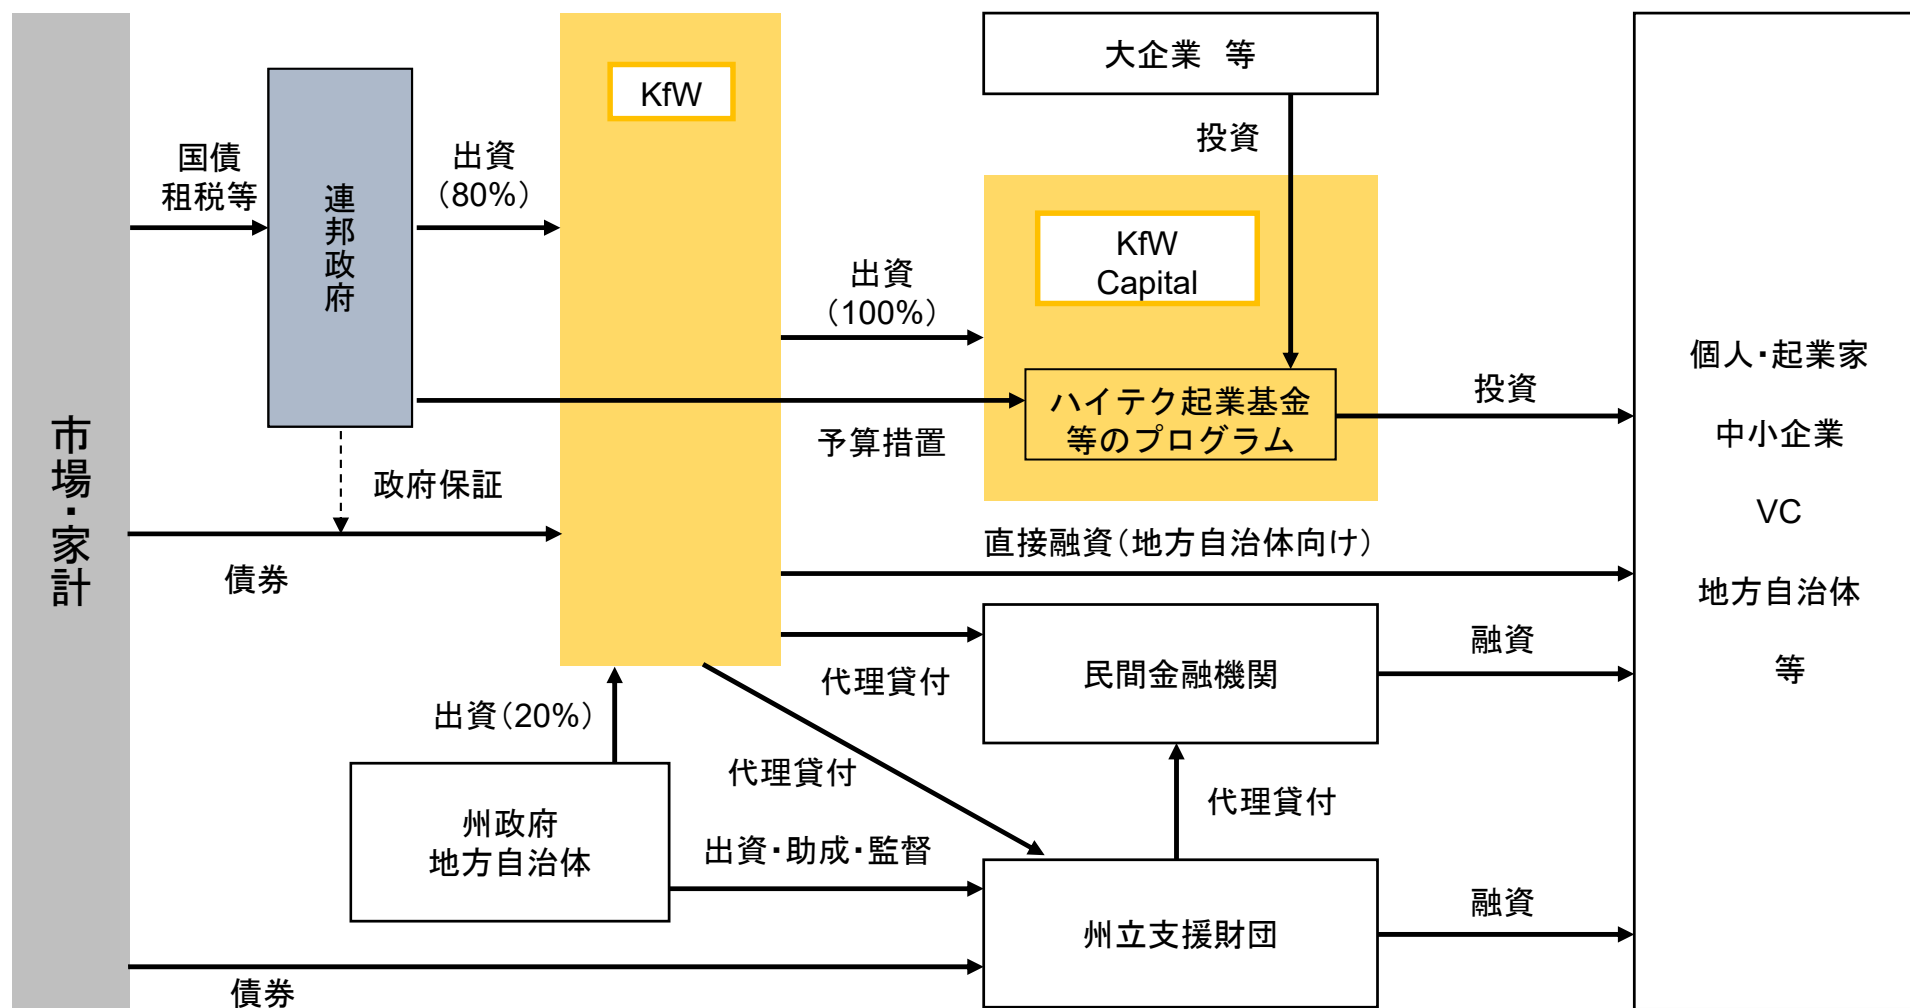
市場・家計

国債
租税等

連邦政府

出資
（80%）

KfW

大企業　等

投資

KfW
Capital

出資
（100%）

ハイテク起業基金
等のプログラム

予算措置

投資

政府保証

債券

直接融資（地方自治体向け）

個人・起業家

中小企業

VC

地方自治体

等

民間金融機関

代理貸付

融資

出資（20%）

代理貸付

代理貸付

州政府
地方自治体

出資・助成・監督

州立支援財団

融資

債券